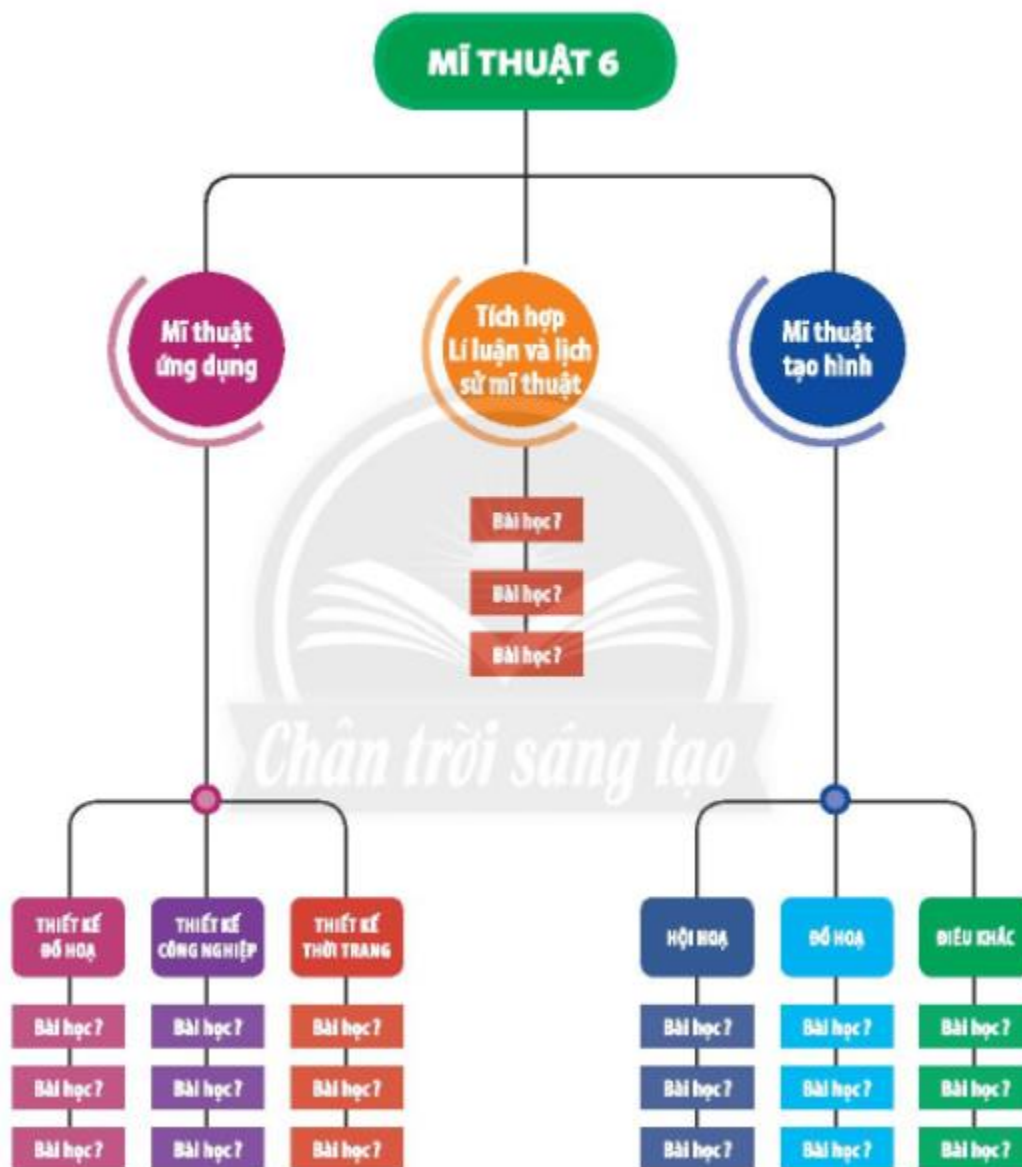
MĨ THUẬT 6

Mĩ thuật ứng dụng

Tích hợp Lí luận và lịch sử mĩ thuật

Mĩ thuật tạo hình

Bài học ?
Bài học ?
Bài học ?

Chân trời sáng tạo

THIẾT KẾ ĐỒ HOẠ
Bài học ?
Bài học ?
Bài học ?

THIẾT KẾ CÔNG NGHIỆP
Bài học ?
Bài học ?
Bài học ?

THIẾT KẾ THỜI TRANG
Bài học ?
Bài học ?
Bài học ?

HỘI HOẠ
Bài học ?
Bài học ?
Bài học ?

ĐỒ HOẠ
Bài học ?
Bài học ?
Bài học ?

ĐIÊU KHẮC
Bài học ?
Bài học ?
Bài học ?